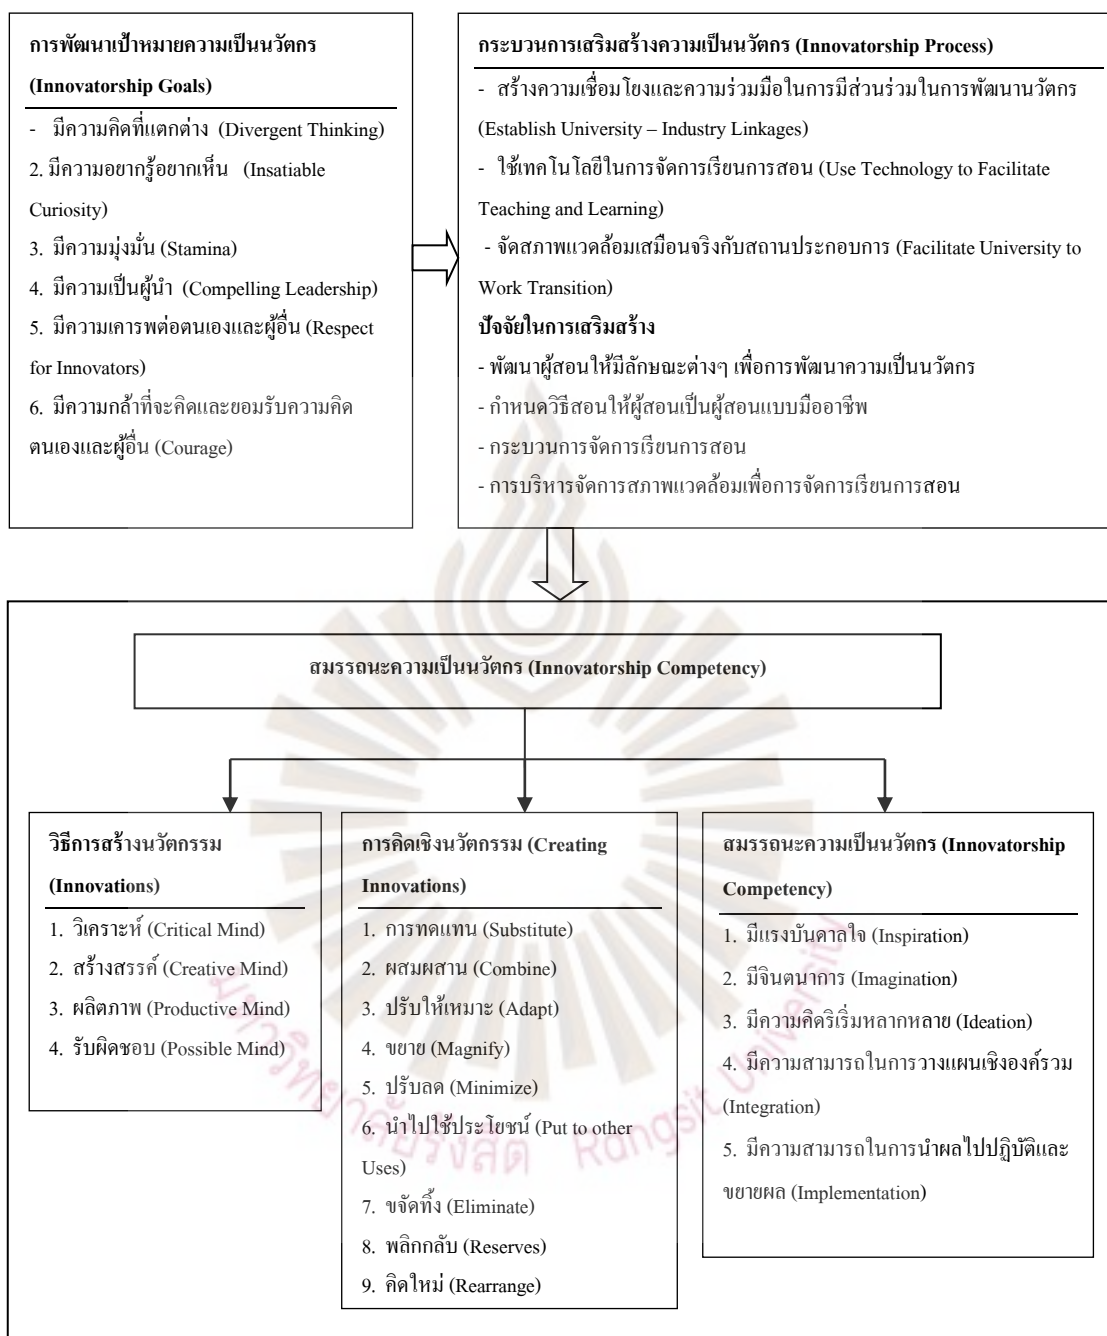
การพัฒนาเป้าหมายความเป็นนวัตกร (Innovatorship Goals)

- มีความคิดที่แตกต่าง (Divergent Thinking)
2. มีความอยากรู้อยากเห็น (Insatiable Curiosity)
3. มีความมุ่งมั่น (Stamina)
4. มีความเป็นผู้นำ (Compelling Leadership)
5. มีความเคารพต่อตนเองและผู้อื่น (Respect for Innovators)
6. มีความกล้าที่จะคิดและยอมรับความคิดตนเองและผู้อื่น (Courage)

กระบวนการเสริมสร้างความเป็นนวัตกร (Innovatorship Process)

- สร้างความเชื่อมโยงและความร่วมมือในการมีส่วนร่วมในการพัฒนานวัตกร (Establish University – Industry Linkages)
- ใช้เทคโนโลยีในการจัดการเรียนการสอน (Use Technology to Facilitate Teaching and Learning)
- จัดสภาพแวดล้อมเสมือนจริงกับสถานประกอบการ (Facilitate University to Work Transition)

ปัจจัยในการเสริมสร้าง

- พัฒนาผู้สอนให้มีลักษณะต่างๆ เพื่อการพัฒนาความเป็นนวัตกร
- กำหนดวิธีสอนให้ผู้สอนเป็นผู้สอนแบบมืออาชีพ
- กระบวนการจัดการเรียนการสอน
- การบริหารจัดการสภาพแวดล้อมเพื่อการจัดการเรียนการสอน

สมรรถนะความเป็นนวัตกร (Innovatorship Competency)

วิธีการสร้างนวัตกรรม (Innovations)

1. วิเคราะห์ (Critical Mind)
2. สร้างสรรค์ (Creative Mind)
3. ผลิตภาพ (Productive Mind)
4. รับผิดชอบ (Possible Mind)

การคิดเชิงนวัตกรรม (Creating Innovations)

1. การทดแทน (Substitute)
2. ผสมผสาน (Combine)
3. ปรับให้เหมาะ (Adapt)
4. ขยาย (Magnify)
5. ปรับลด (Minimize)
6. นำไปใช้ประโยชน์ (Put to other Uses)
7. ขจัดทิ้ง (Eliminate)
8. พลิกกลับ (Reserves)
9. คิดใหม่ (Rearrange)

สมรรถนะความเป็นนวัตกร (Innovatorship Competency)

1. มีแรงบันดาลใจ (Inspiration)
2. มีจินตนาการ (Imagination)
3. มีความคิดริเริ่มหลากหลาย (Ideation)
4. มีความสามารถในการวางแผนเชิงองค์รวม (Integration)
5. มีความสามารถในการนำผลไปปฏิบัติและขยายผล (Implementation)

มหาวิทยาลัยรังสิต Rangsit University